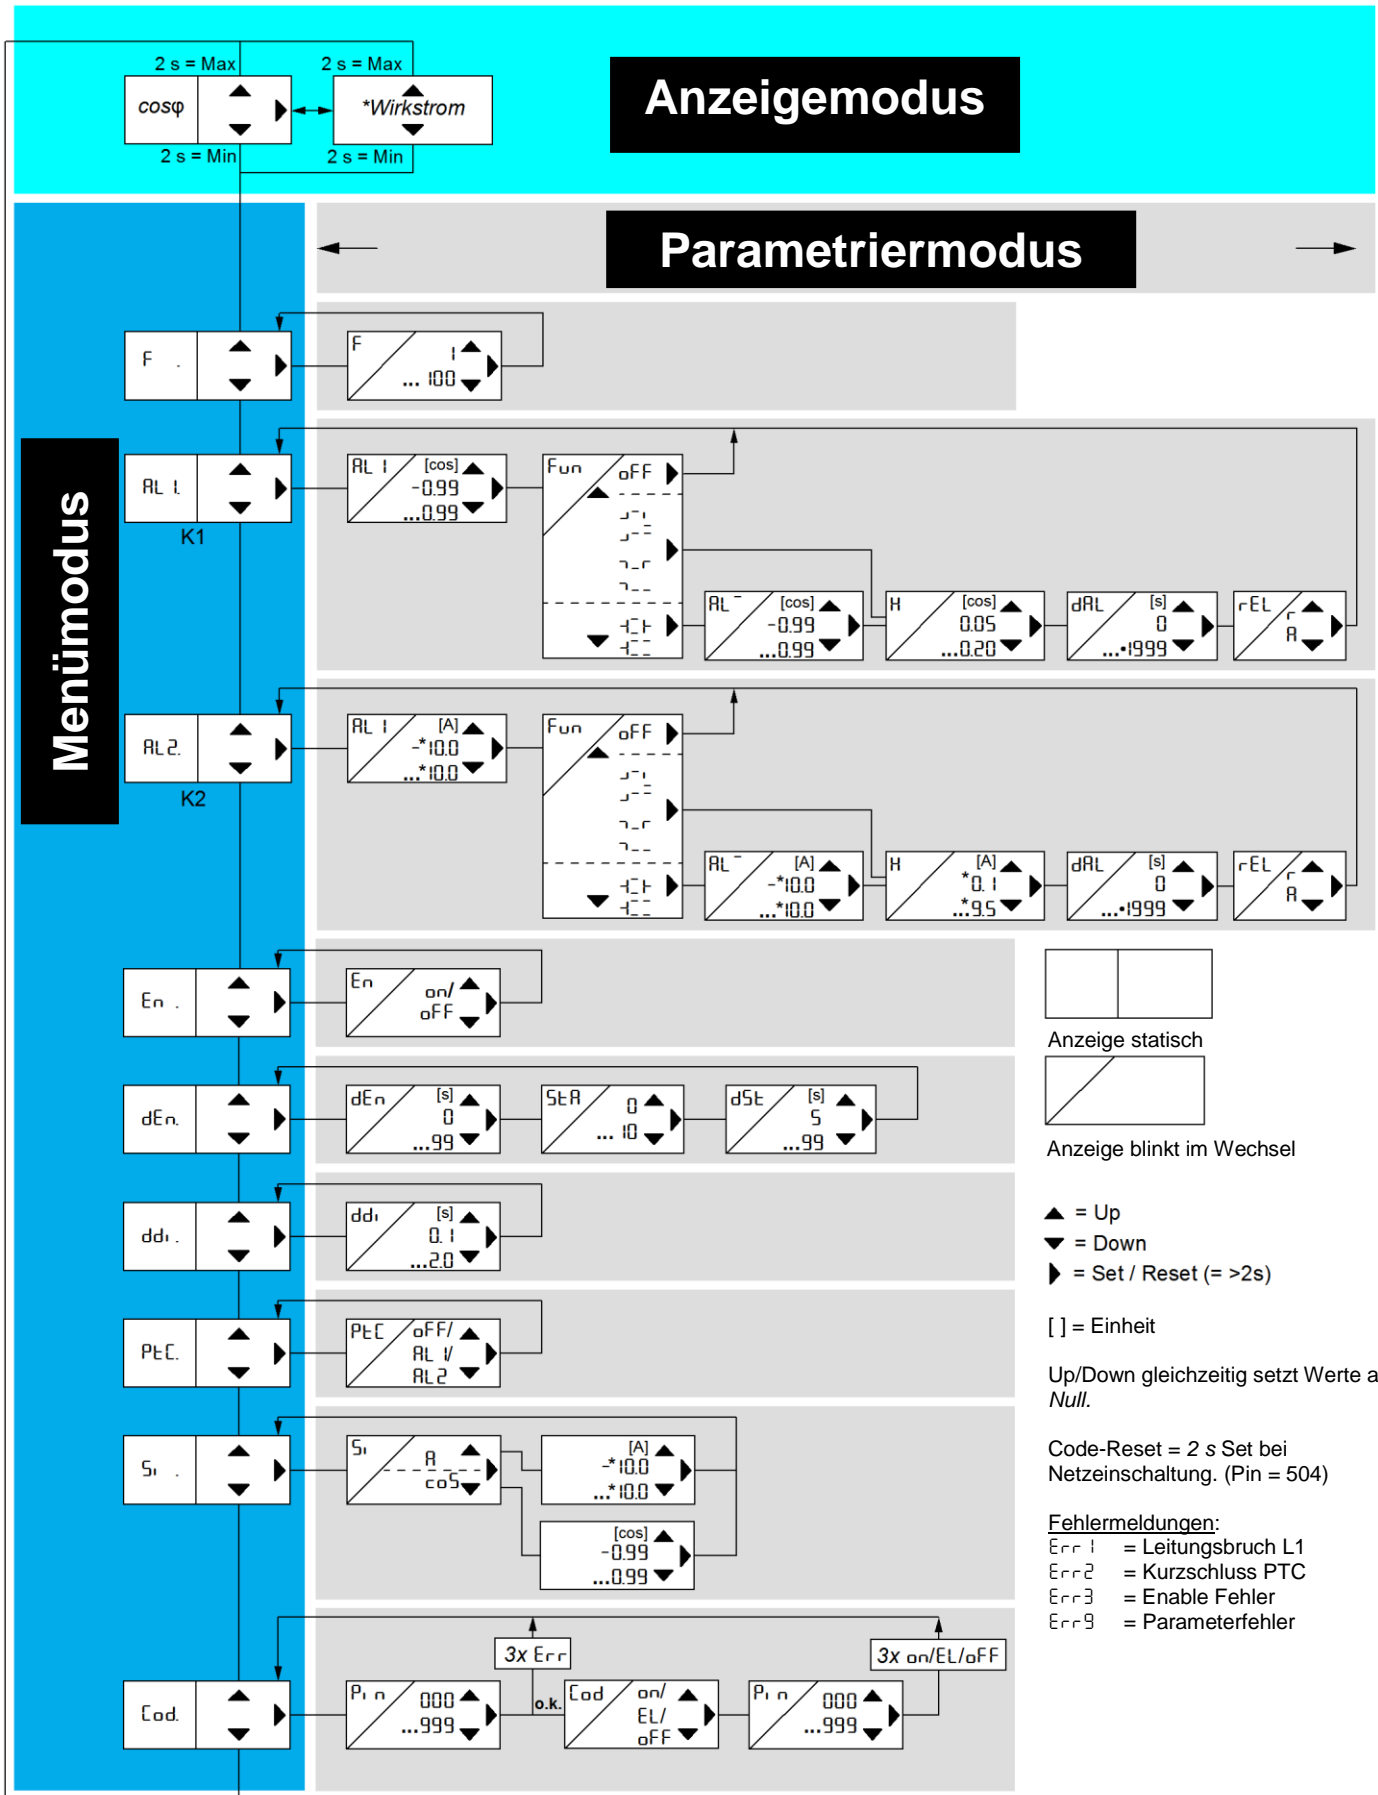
2 s = Max 2 s = Max

cosφ *Wirkstrom

2 s = Min 2 s = Min

Anzeigemodus

Parametriermodus

Menümodus

F . F 1 ... 100

AL 1. K1 AL 1 [cos] -0.99 ...0.99 Fun oFF AL [cos] -0.99 ...0.99 H [cos] 0.05 ...0.20 dAL [s] 0 ...1999 rEL

AL 2. K2 AL 1 [A] -*10.0 ...*10.0 Fun oFF AL [A] -*10.0 ...*10.0 H [A] *0.1 ...*9.5 dAL [s] 0 ...1999 rEL

En . En on/ oFF

dEn. dEn [s] 0 ...99 StA 0 ... 10 dSt [s] 5 ...99

ddi . ddi [s] 0.1 ...2.0

PtC. PtC oFF/ AL 1/ AL 2

Si . Si A coS [A] -*10.0 ...*10.0 [cos] -0.99 ...0.99

Cod. Pin 000 ...999 3x Err o.k. Cod on/ EL/ oFF Pin 000 ...999 3x on/EL/oFF

Anzeige statisch

Anzeige blinkt im Wechsel

▲ = Up
▼ = Down
▶ = Set / Reset (= >2s)

[ ] = Einheit

Up/Down gleichzeitig setzt Werte a Null.

Code-Reset = 2 s Set bei Netzeinschaltung. (Pin = 504)

Fehlermeldungen:
Err 1 = Leitungsbruch L1
Err 2 = Kurzschluss PTC
Err 3 = Enable Fehler
Err 9 = Parameterfehler